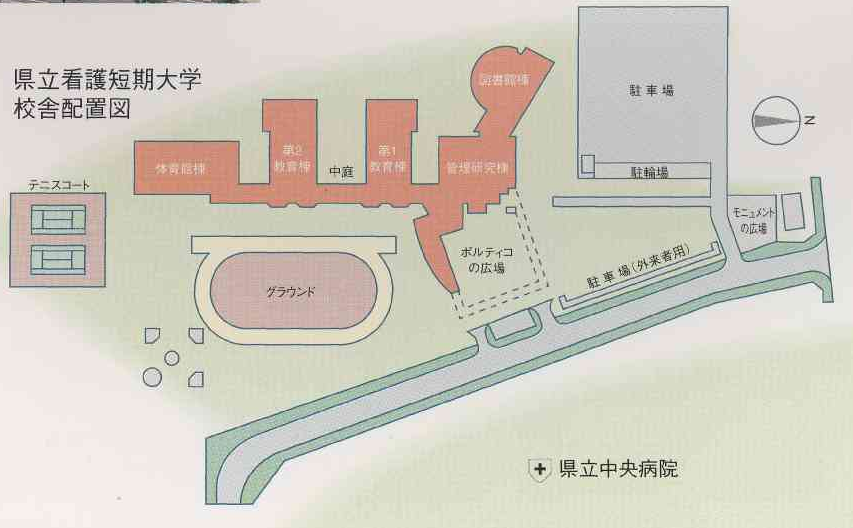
県立看護短期大学
校舎配置図

図書館棟

駐車場

N

体育館棟

第2
教育棟

中庭

第1
教育棟

管理研究棟

駐輪場

テニスコート

モニュメントの広場

ポルティコの広場

駐車場（外来者用）

グラウンド

県立中央病院